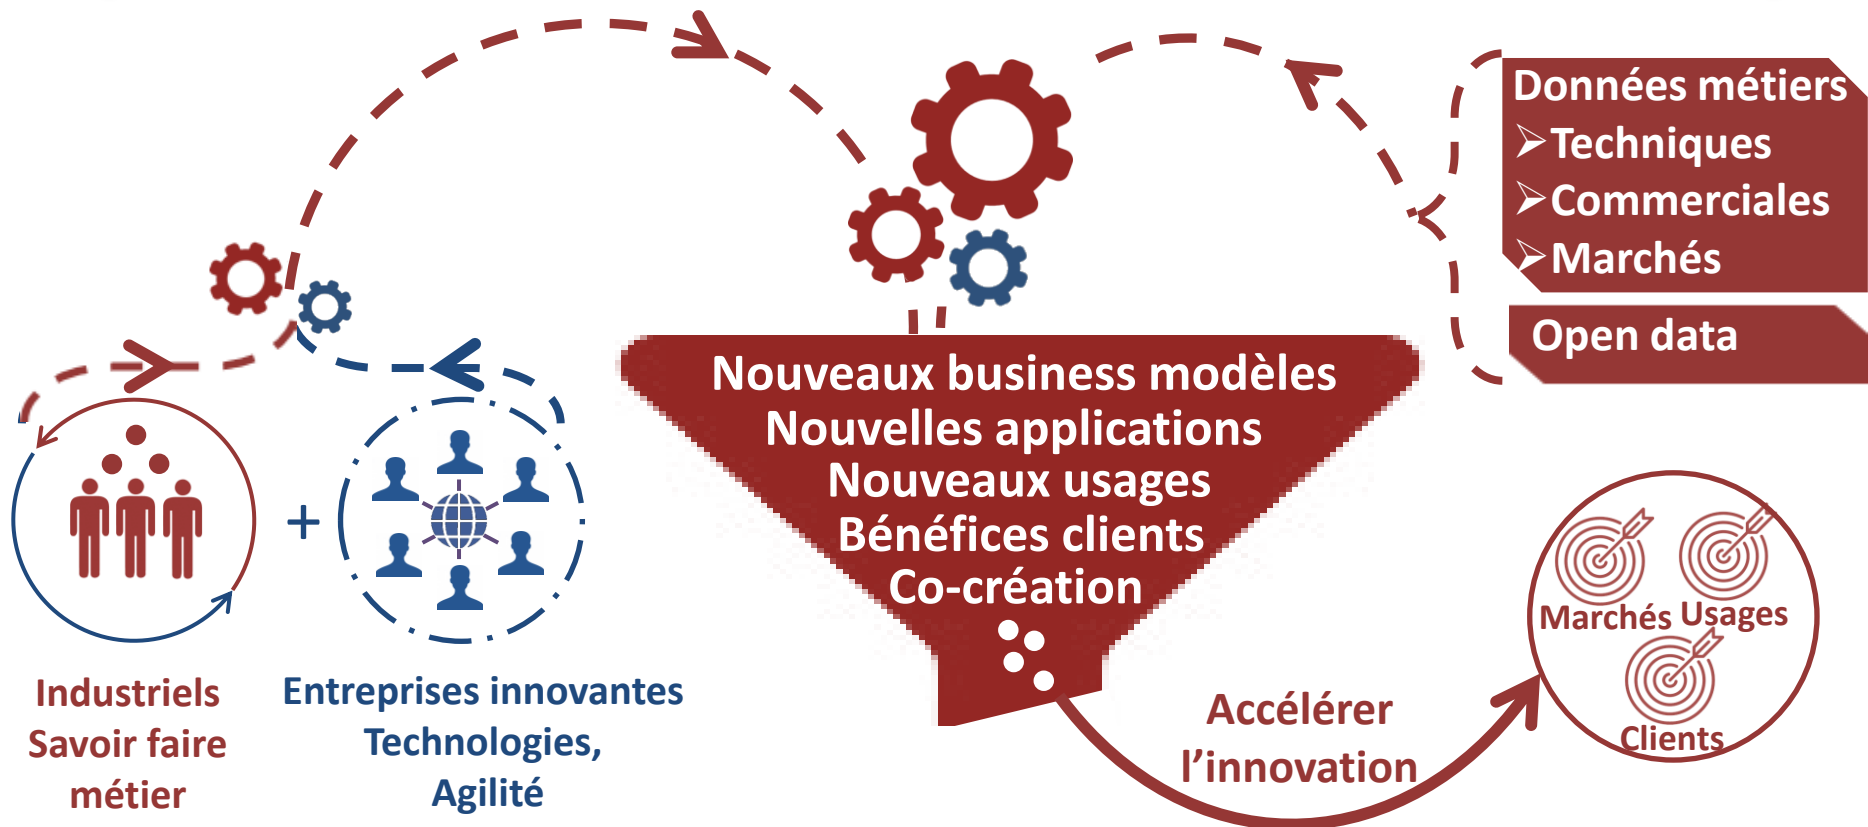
Données métiers
➢Techniques
➢Commerciales
➢Marchés

Open data

Nouveaux business modèles
Nouvelles applications
Nouveaux usages
Bénéfices clients
Co-création

+

Industriels
Savoir faire
métier

Entreprises innovantes
Technologies,
Agilité

Accélérer
l'innovation

Marchés Usages
Clients